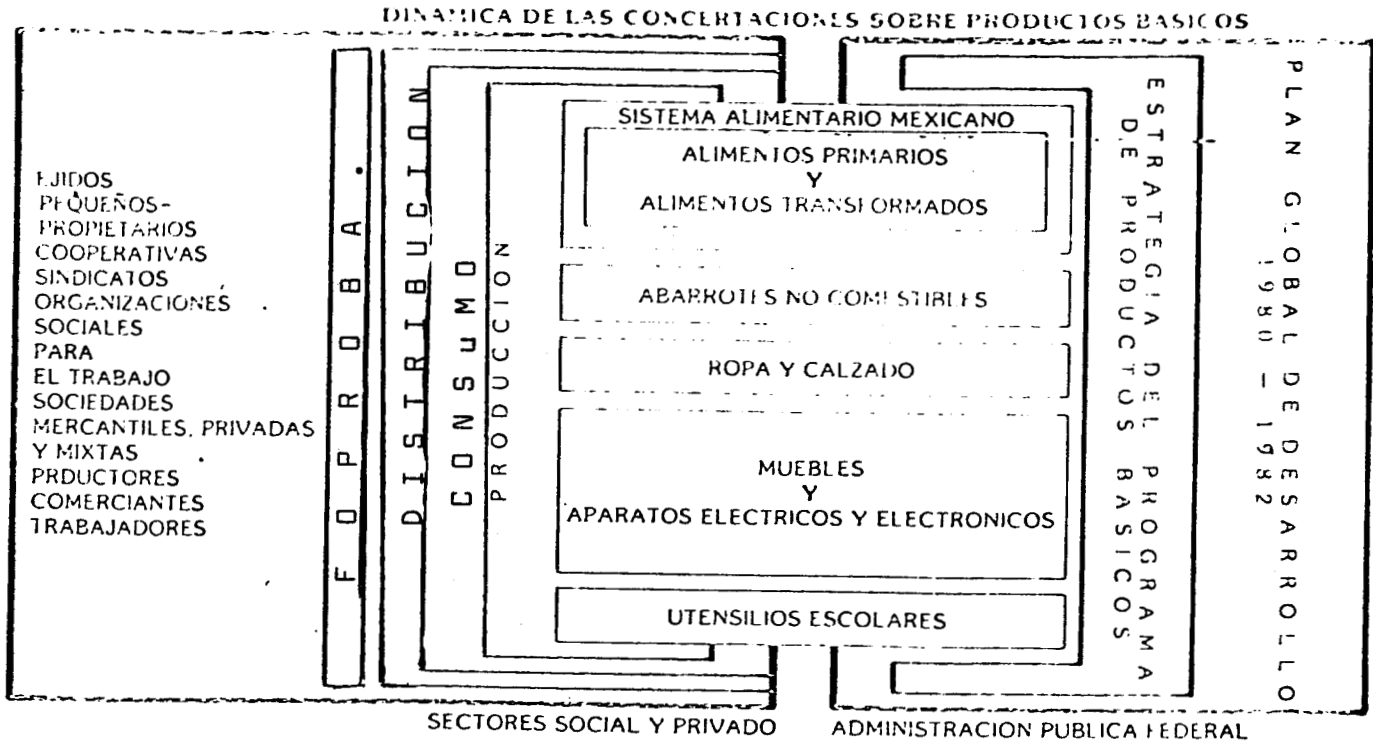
DINAMICA DE LAS CONCERTACIONES SOBRE PRODUCTOS BASICOS

EJIDOS
PEQUEÑOS-PROPIETARIOS
COOPERATIVAS
SINDICATOS
ORGANIZACIONES SOCIALES PARA EL TRABAJO
SOCIEDADES MERCANTILES, PRIVADAS Y MIXTAS
PRDUCTORES
COMERCIANTES
TRABAJADORES

FOPROBA.

DISTRIBUCION

CONSUMO

PRODUCCION

SISTEMA ALIMENTARIO MEXICANO

ALIMENTOS PRIMARIOS
Y
ALIMENTOS TRANSFORMADOS

ABARROTES NO COMESTIBLES

ROPA Y CALZADO

MUEBLES
Y
APARATOS ELECTRICOS Y ELECTRONICOS

UTENSILIOS ESCOLARES

ESTRATEGIA DEL PROGRAMA DE PRODUCTOS BASICOS

PLAN GLOBAL DE DESARROLLO 1980 – 1982

SECTORES SOCIAL Y PRIVADO

ADMINISTRACION PUBLICA FEDERAL